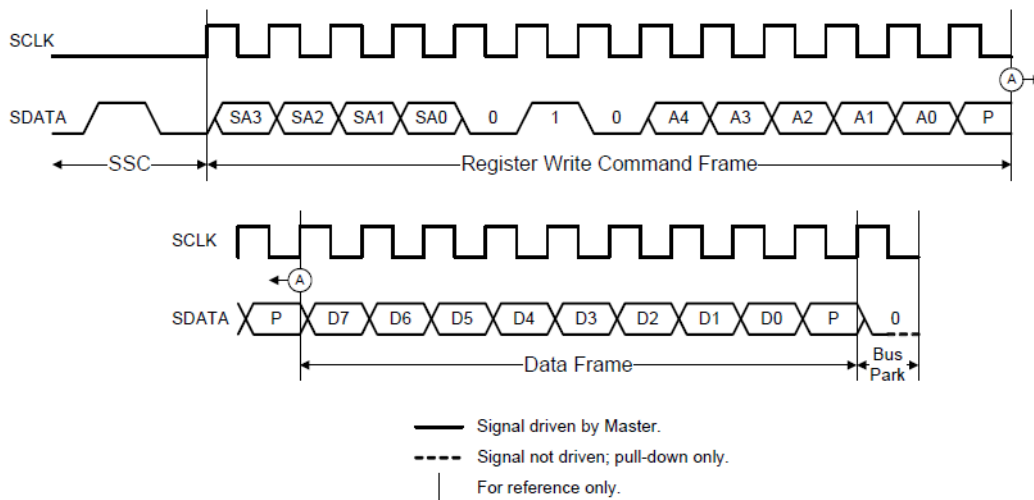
SCLK

A

SDATA SA3 SA2 SA1 SA0 0 1 0 A4 A3 A2 A1 A0 P

SSC

Register Write Command Frame

SCLK

A

SDATA P D7 D6 D5 D4 D3 D2 D1 D0 P 0

Data Frame

Bus Park

Signal driven by Master.

Signal not driven; pull-down only.

For reference only.